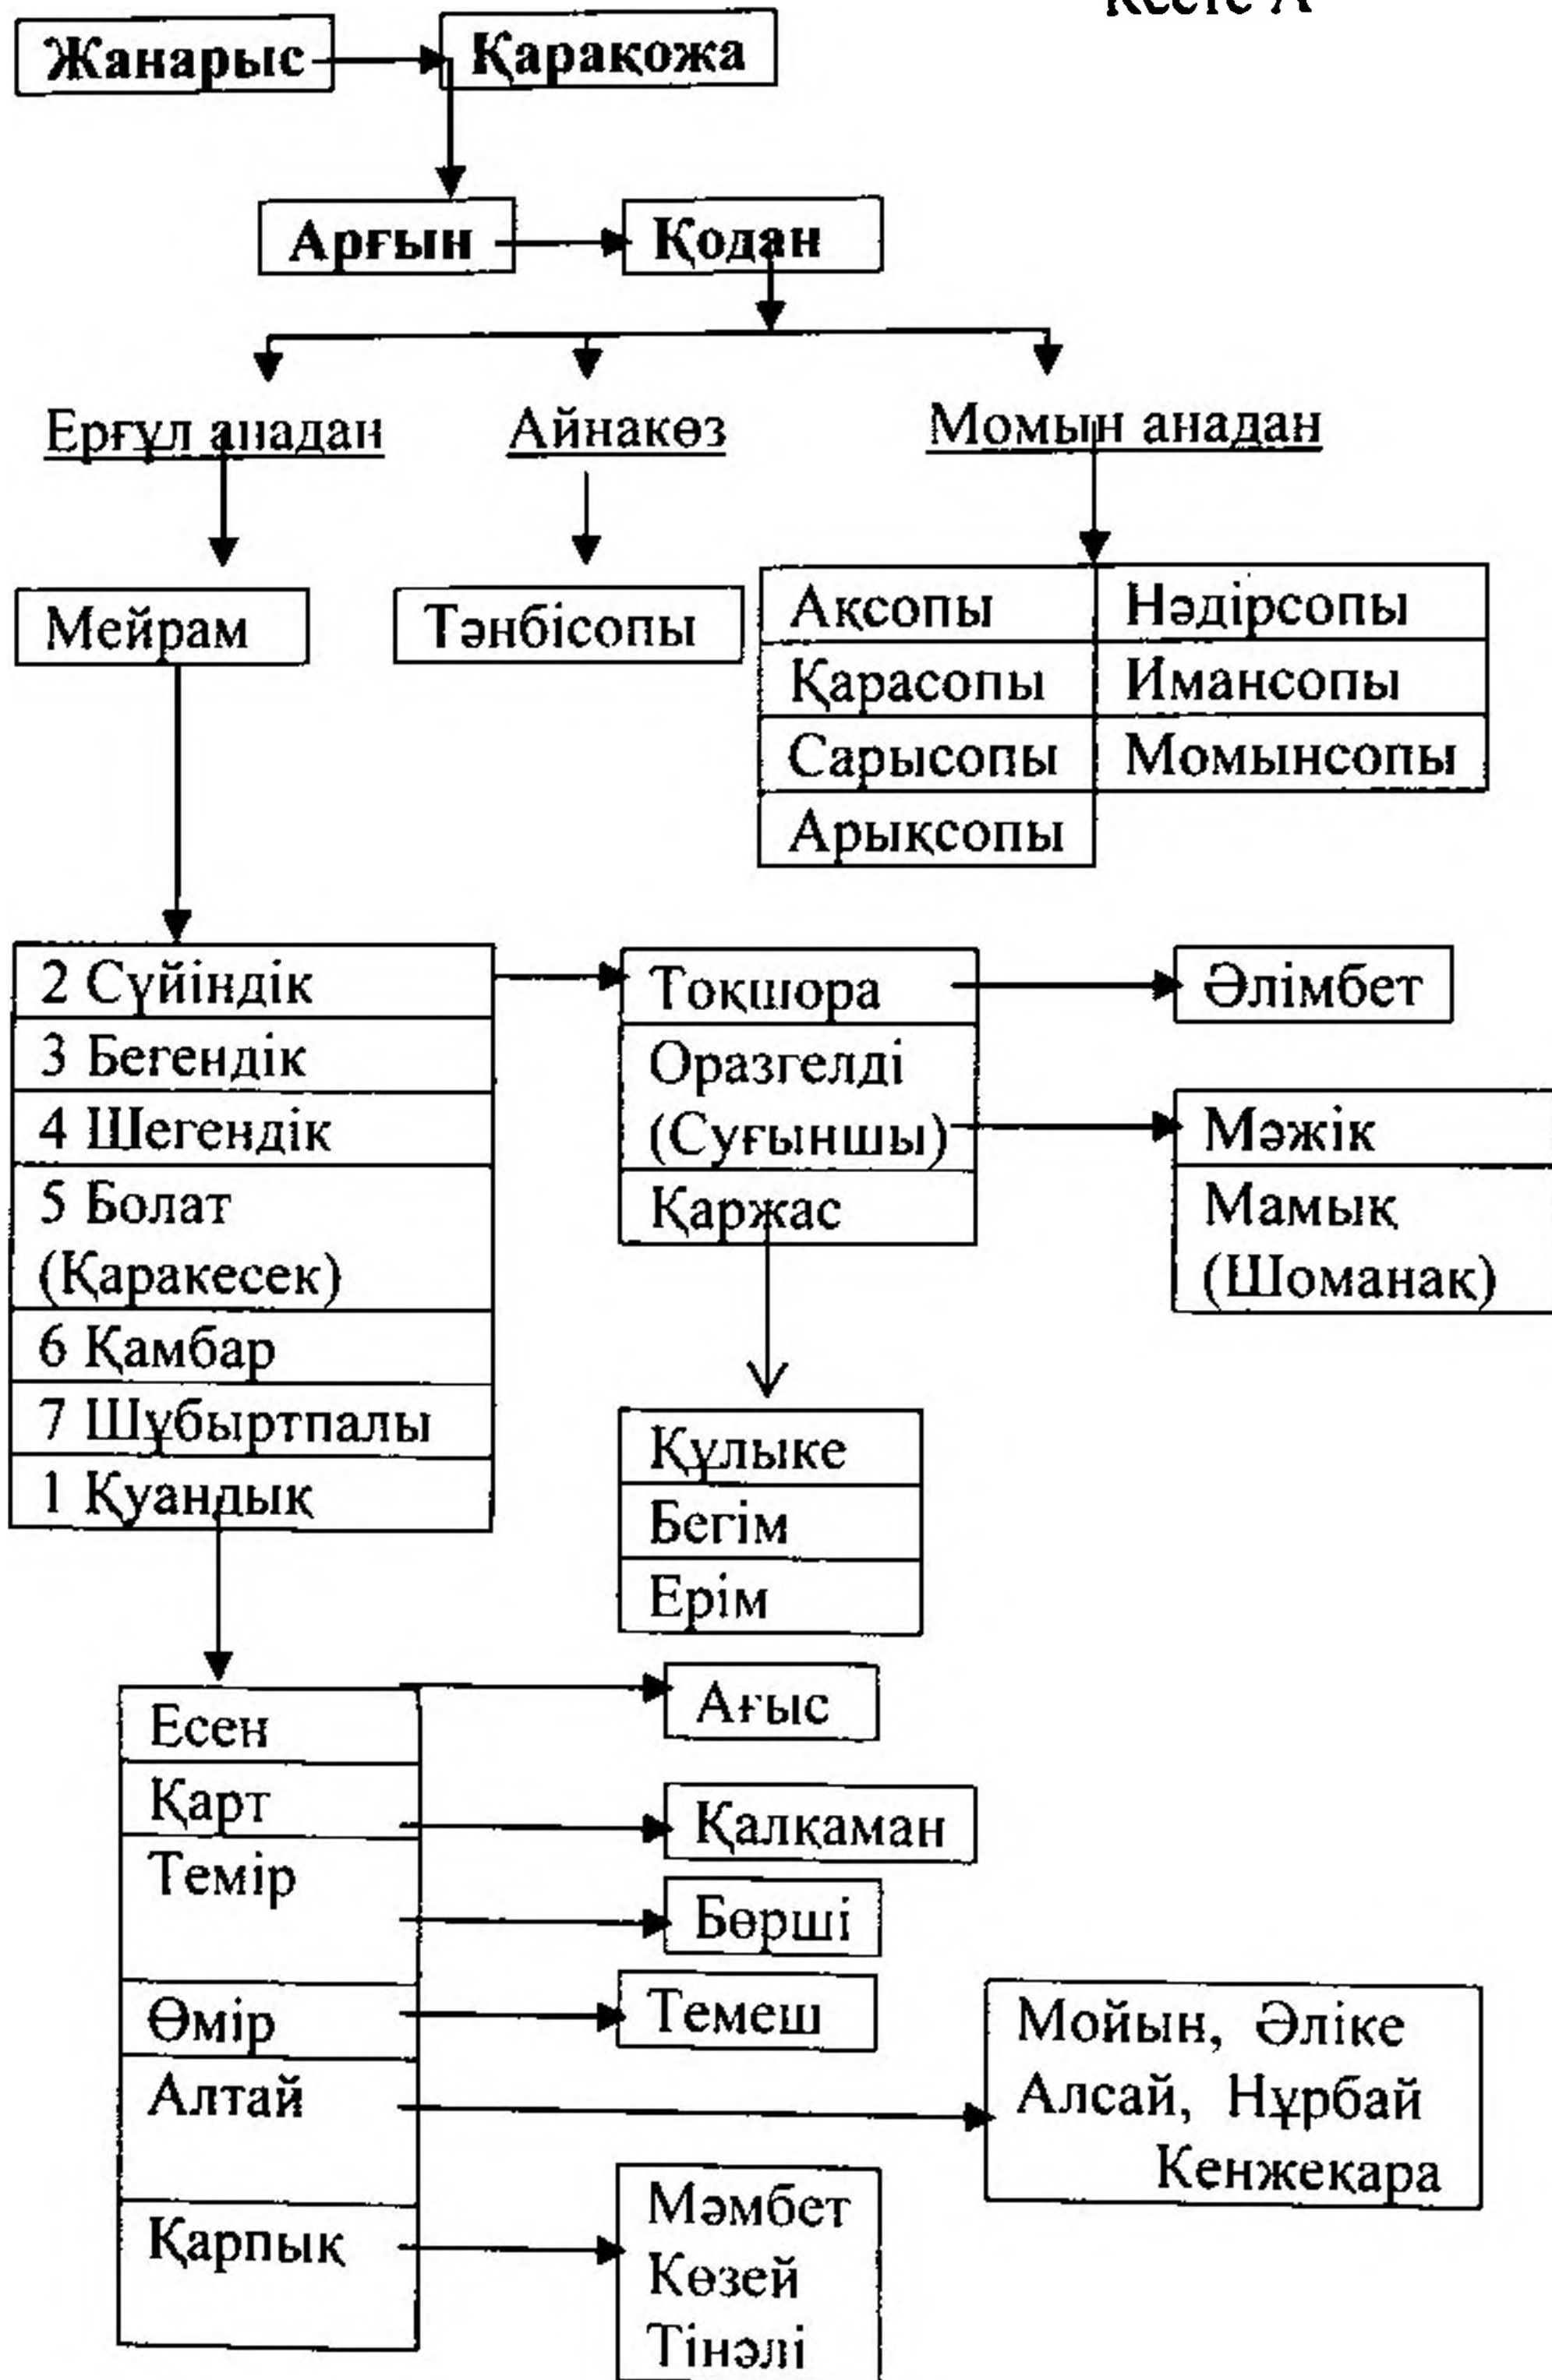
Кесте А

Жанарыс

Қарақожа

Арғын

Қодан

Ерғұл анадан

Айнакөз

Момын анадан

Мейрам

Тәнбісопы

Ақсопы

Нәдірсопы

Қарасопы

Имансопы

Сарысопы

Момынсопы

Арықсопы

2 Сүйіндік
3 Бегендік
4 Шегендік
5 Болат (Қаракесек)
6 Қамбар
7 Шұбыртпалы
1 Қуандық

Тоқиора
Оразгелді (Суғыншы)
Қаржас

Әлімбет

Мәжік
Мамық (Шоманак)

Құлыке
Бегім
Ерім

Есен
Қарт
Темір
Өмір
Алтай
Қарпық

Ағыс

Қалқаман

Бөрші

Темеш

Мойын, Әліке
Алсай, Нұрбай
Кенжеқара

Мәмбет
Көзей
Тінәлі